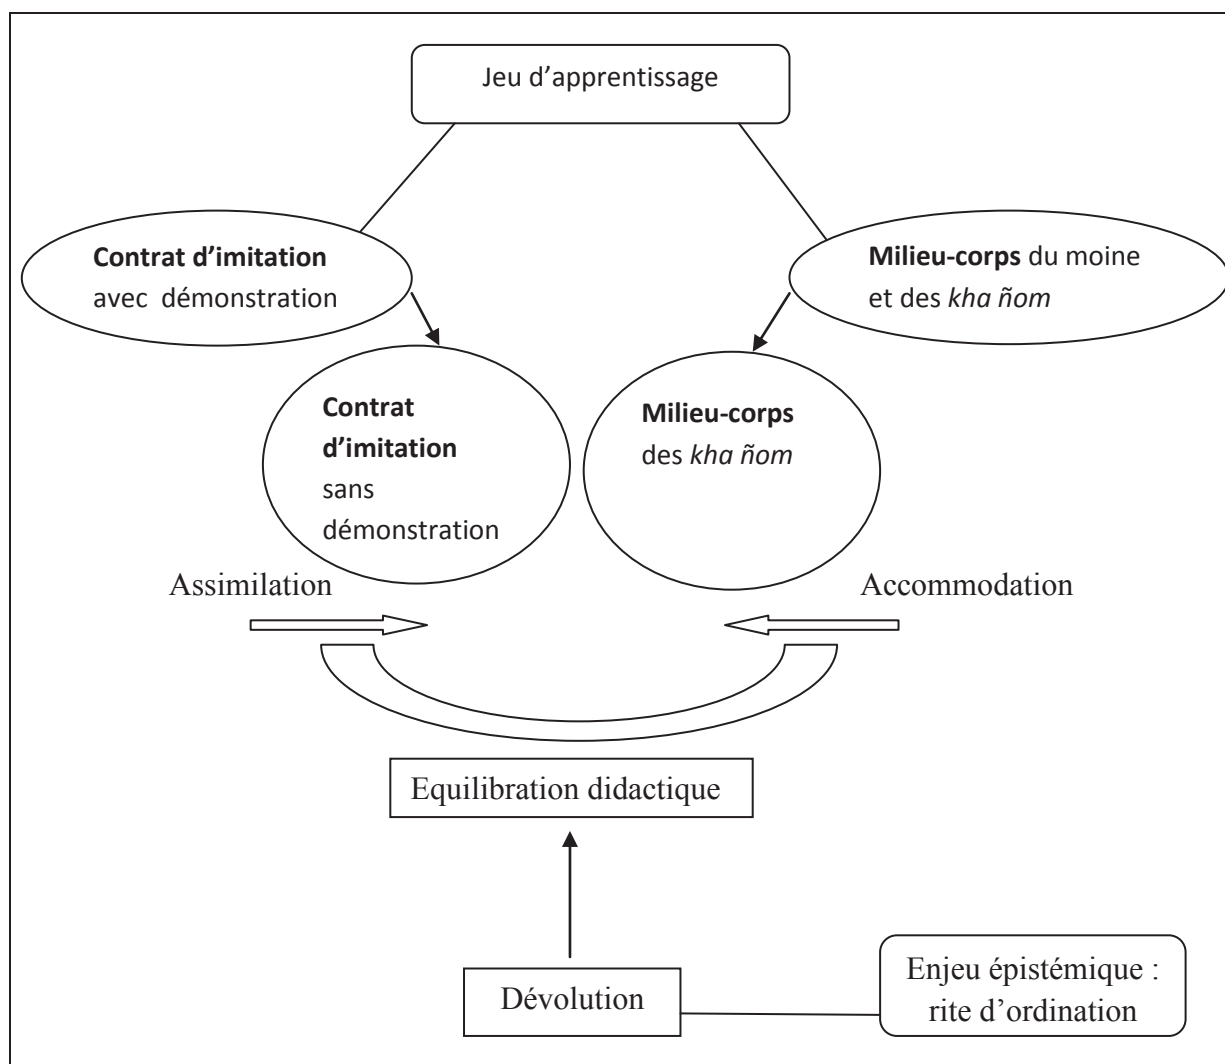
Jeu d'apprentissage

**Contrat d'imitation** avec démonstration

**Milieu-corps** du moine et des *kha ñom*

**Contrat d'imitation** sans démonstration

**Milieu-corps** des *kha ñom*

Assimilation

Accommodation

Equilibration didactique

Dévolution

Enjeu épistémique : rite d'ordination